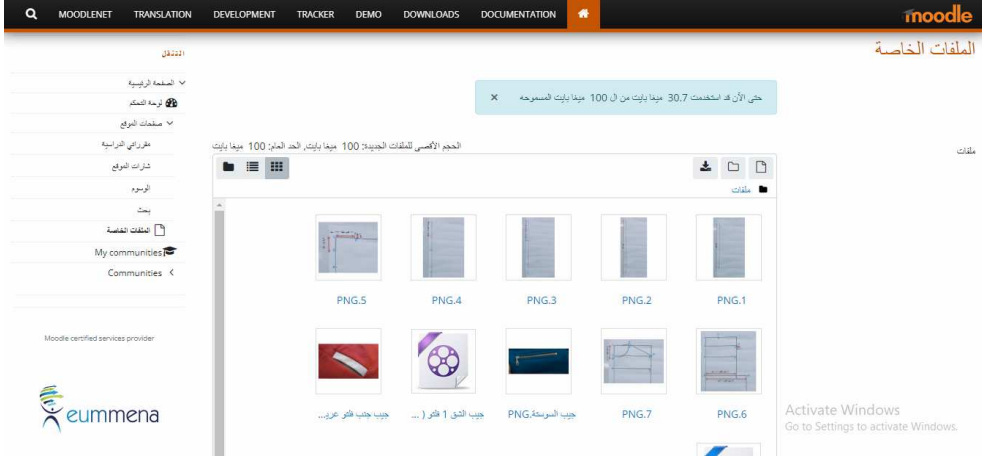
MOODLENET TRANSLATION DEVELOPMENT TRACKER DEMO DOWNLOADS DOCUMENTATION

moodle

الملفات الخاصة

التنقل

الصفحة الرئيسية

لوحة التحكم

صفحات الموقع

مقرراتي الدراسية

شارات الموقع

الوسوم

بحث

الملفات الخاصة

My communities

Communities

Moodle certified services provider

eummena

حتى الآن قد استخدمت 30.7 ميغا بايت من ال 100 ميغا بايت المسموحه ×

ملفات

الحجم الأقصى للملفات الجديدة: 100 ميغا بايت, الحد العام: 100 ميغا بايت

ملفات

PNG.5 PNG.4 PNG.3 PNG.2 PNG.1

جيب جنب فاتو عرو... جيب الشق 1 فاتو ( ... جيب السوستة.PNG PNG.7 PNG.6

Activate Windows
Go to Settings to activate Windows.